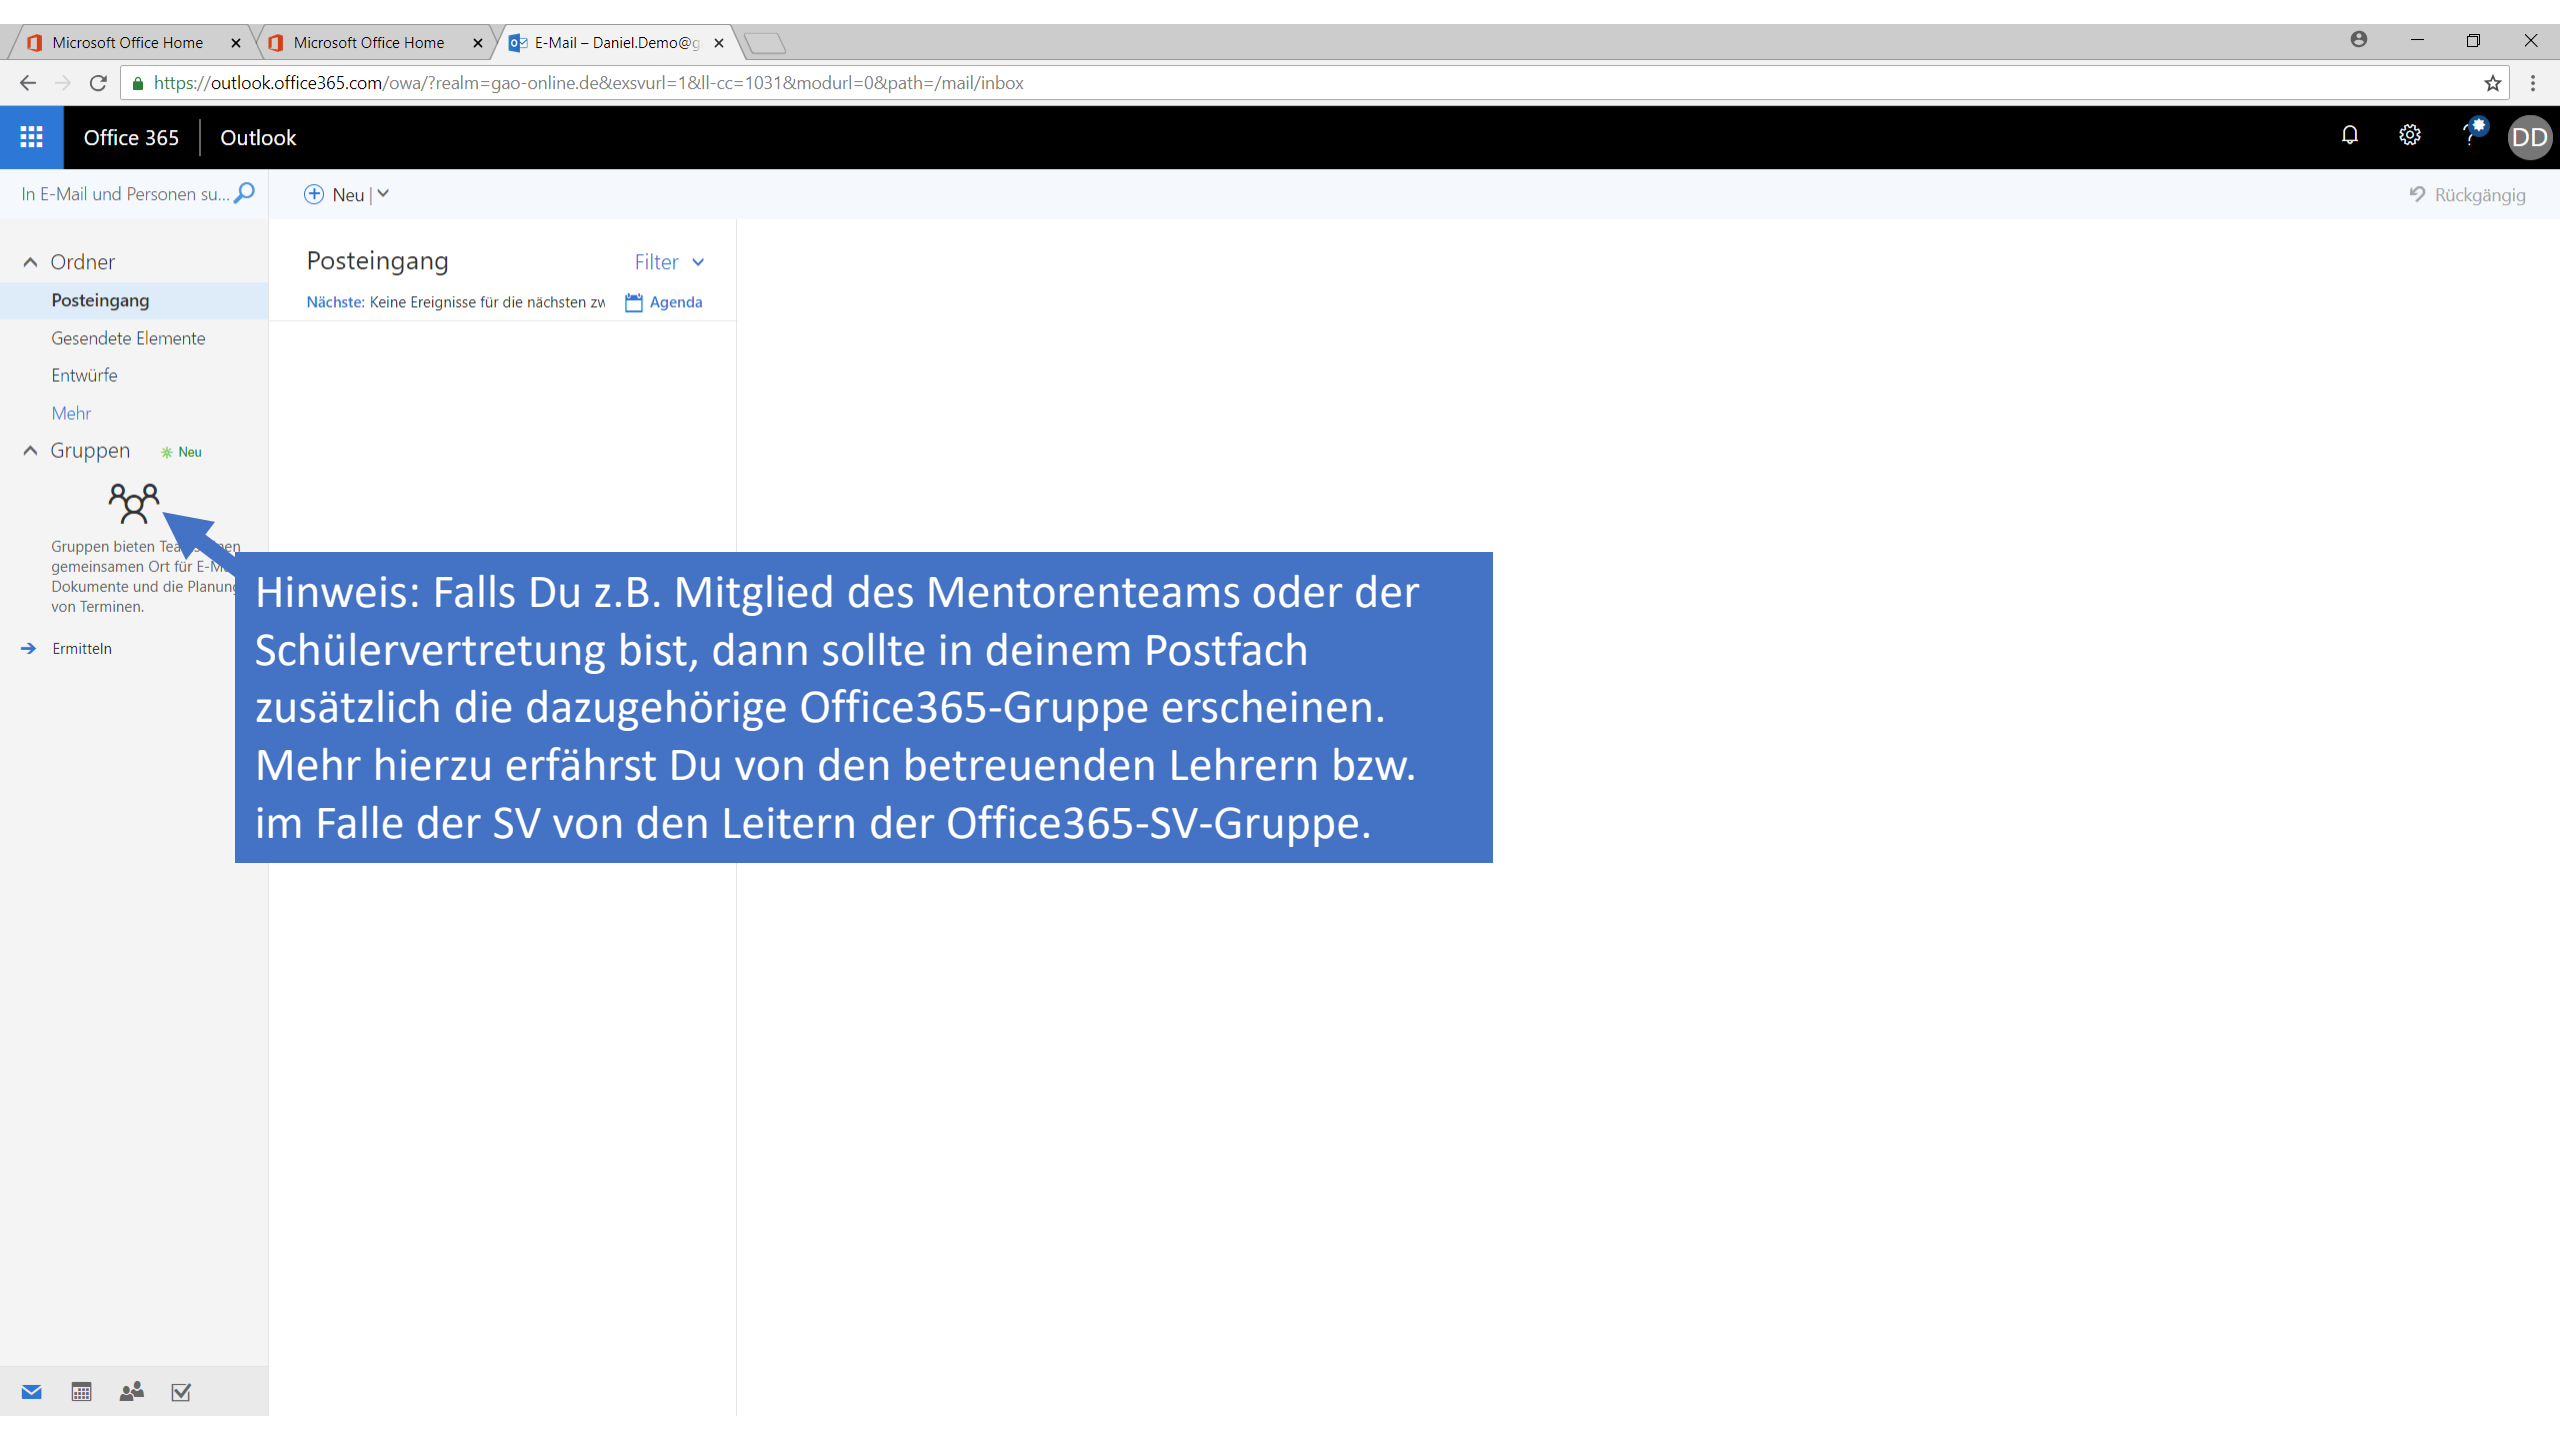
Microsoft Office Home
Microsoft Office Home
E-Mail – Daniel.Demo@g

https://outlook.office365.com/owa/?realm=gao-online.de&exsvurl=1&ll-cc=1031&modurl=0&path=/mail/inbox

Office 365 Outlook

DD

In E-Mail und Personen su...

Neu |

Rückgängig

Ordner
Posteingang
Gesendete Elemente
Entwürfe
Mehr
Gruppen Neu

Gruppen bieten Tea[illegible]en gemeinsamen Ort für E-M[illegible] Dokumente und die Planun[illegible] von Terminen.

Ermitteln

Posteingang
Filter
Nächste: Keine Ereignisse für die nächsten zw
Agenda

Hinweis: Falls Du z.B. Mitglied des Mentorenteams oder der Schülervertretung bist, dann sollte in deinem Postfach zusätzlich die dazugehörige Office365-Gruppe erscheinen. Mehr hierzu erfährst Du von den betreuenden Lehrern bzw. im Falle der SV von den Leitern der Office365-SV-Gruppe.